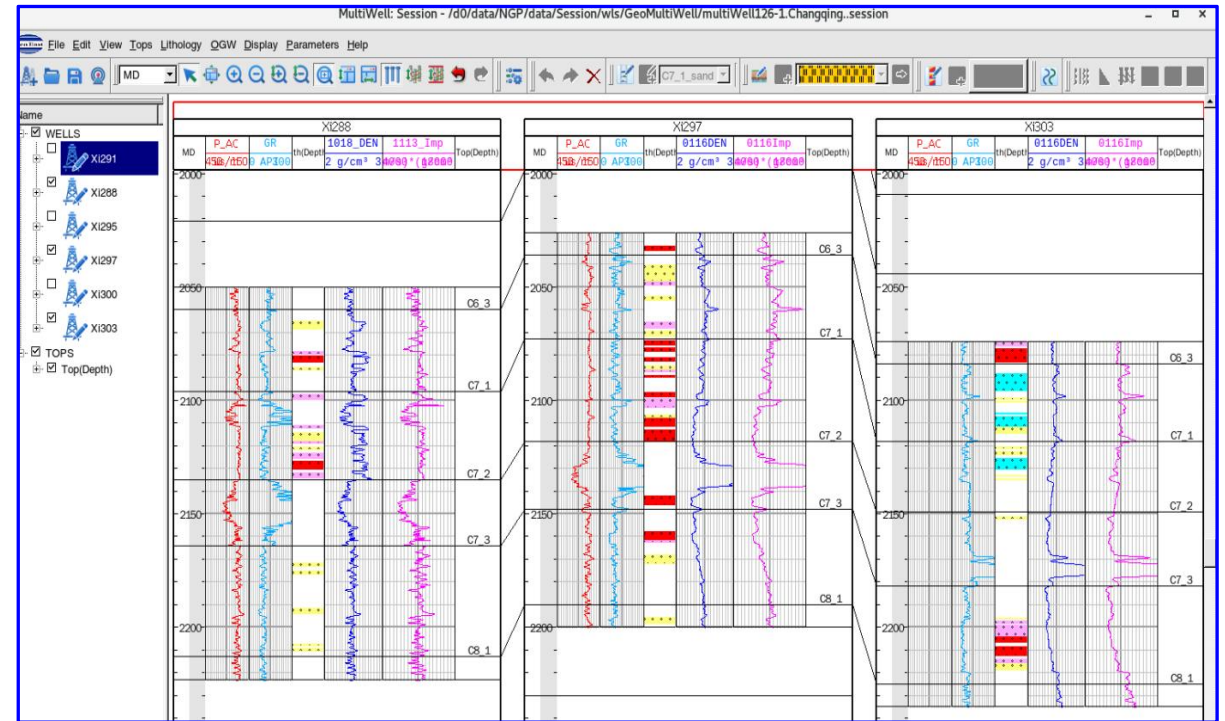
MultiWell: Session - /d0/data/NGP/data/Session/wls/GeoMultiWell/multiWell126-1.Changqing..session

File Edit View Tops Lithology OGW Display Parameters Help

MD

C7_1_sand

Name
WELLS
Xi291
Xi288
Xi295
Xi297
Xi300
Xi303
TOPS
Top(Depth)

Xi288

| MD | P_AC | GR | th(Depth) | 1018_DEN | 1113_Imp | Top(Depth) |
|---|---|---|---|---|---|---|
| | 450 /160 | 0 API 100 | | 2 g/cm³ 3 | 4000 *( 12000 | |

2000
2050
2100
2150
2200

C6_3
C7_1
C7_2
C7_3
C8_1

Xi297

| MD | P_AC | GR | th(Depth) | 0116DEN | 0116Imp | Top(Depth) |
|---|---|---|---|---|---|---|
| | 450 /160 | 0 API 100 | | 2 g/cm³ 3 | 4000 *( 12000 | |

2000
2050
2100
2150
2200

C6_3
C7_1
C7_2
C7_3
C8_1

Xi303

| MD | P_AC | GR | th(Depth) | 0116DEN | 0116Imp | Top(Depth) |
|---|---|---|---|---|---|---|
| | 450 /160 | 0 API 100 | | 2 g/cm³ 3 | 4000 *( 12000 | |

2000
2050
2100
2150
2200

C6_3
C7_1
C7_2
C7_3
C8_1